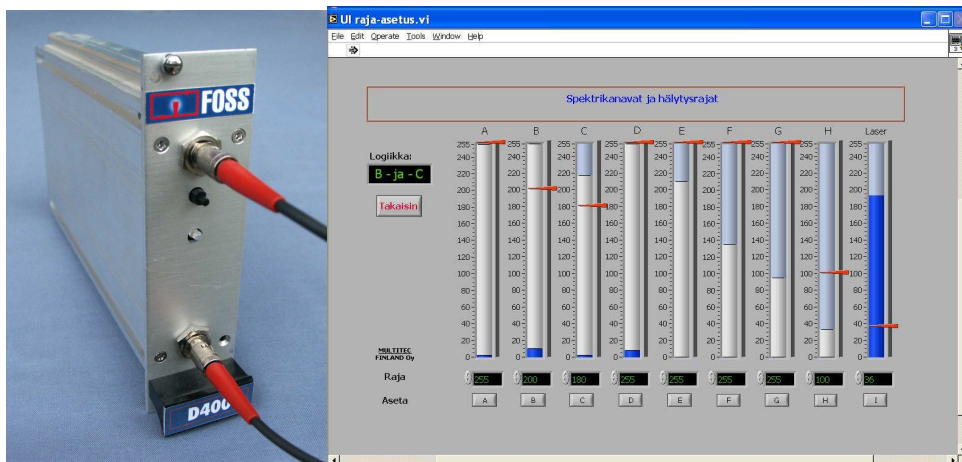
FOSS

D400

UI raja-asetus.vi

File Edit Operate Tools Window Help

Spektrikanavat ja hälytysrajat

Logiikka:
B - ja - C

Takaisin

A B C D E F G H Laser

255 240 220 200 180 160 140 120 100 80 60 40 20 0

MULTITEC FINLAND Oy

Raja 255 200 180 255 255 255 255 100 36

Aseta A B C D E F G H I